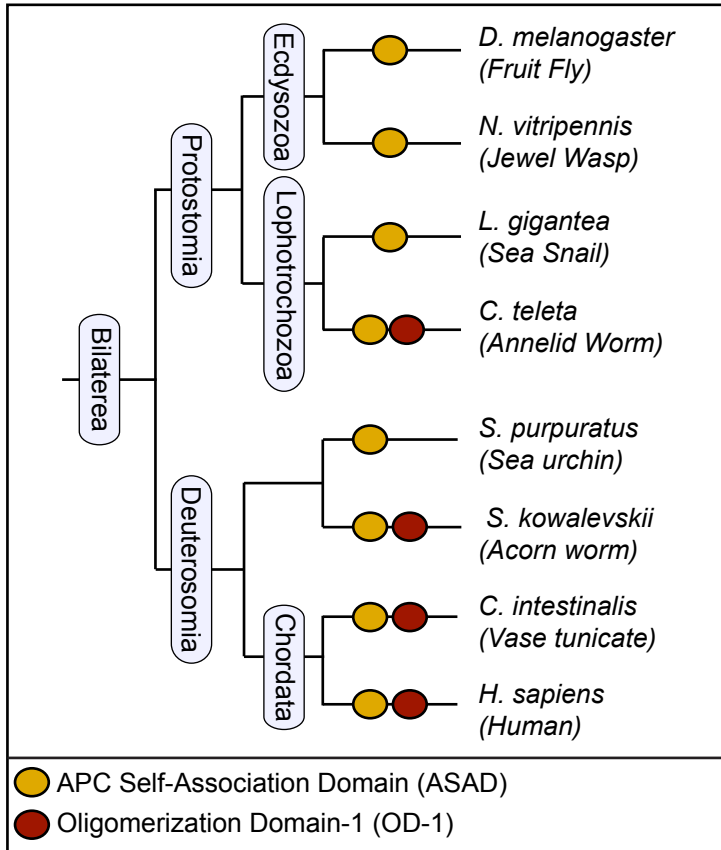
Bilaterea

Protostomia

Ecdysozoa

D. melanogaster (Fruit Fly)

N. vitripennis (Jewel Wasp)

Lophotrochozoa

L. gigantea (Sea Snail)

C. teleta (Annelid Worm)

Deuterosomia

S. purpuratus (Sea urchin)

S. kowalevskii (Acorn worm)

Chordata

C. intestinalis (Vase tunicate)

H. sapiens (Human)

APC Self-Association Domain (ASAD)

Oligomerization Domain-1 (OD-1)